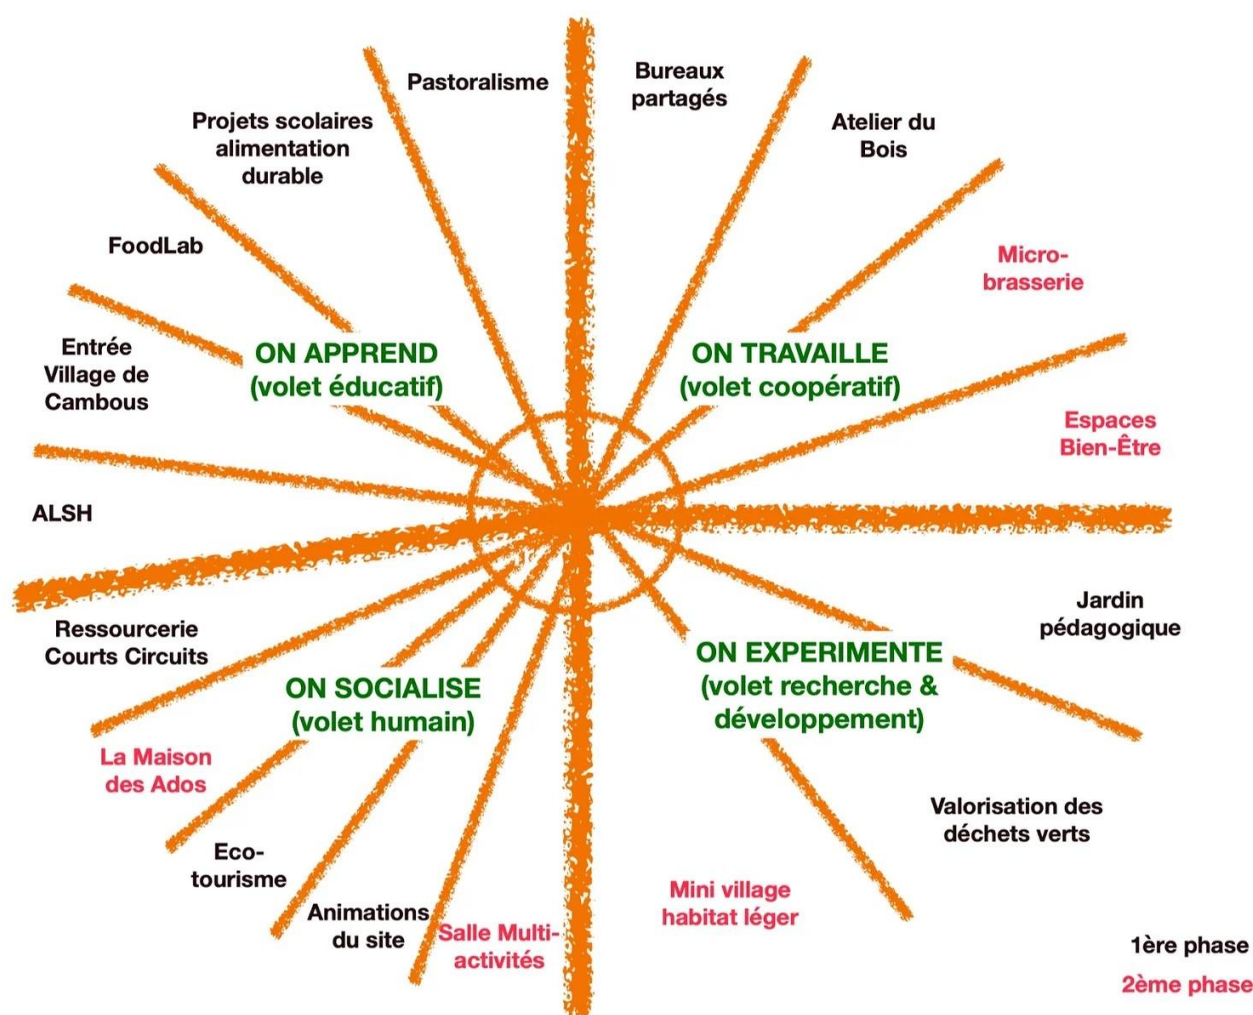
Pastoralisme

Bureaux partagés

Projets scolaires alimentation durable

Atelier du Bois

FoodLab

Micro-brasserie

Entrée Village de Cambous

ON APPREND (volet éducatif)

ON TRAVAILLE (volet coopératif)

Espaces Bien-Être

ALSH

Jardin pédagogique

Ressourcerie Courts Circuits

ON SOCIALISE (volet humain)

ON EXPERIMENTE (volet recherche & développement)

La Maison des Ados

Valorisation des déchets verts

Eco-tourisme

Animations du site

Salle Multi-activités

Mini village habitat léger

1ère phase

2ème phase